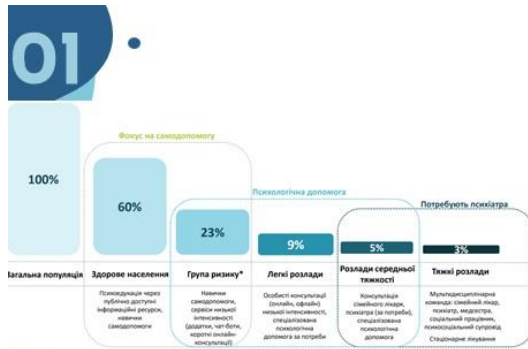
01

Фокус на самодопомогу

Психологічна допомога

Потребують психіатра

100%

60%

23%

9%

5%

3%

Загальна популяція

Здорове населення

Група ризику*

Легкі розлади

Розлади середньої тяжкості

Тяжкі розлади

Психоедукація через публічно доступні інформаційні ресурси, навички самодопомоги

Навички самодопомоги, сервіси низької інтенсивності (додатки, чат-боти, короткі онлайн-консультації)

Особисті консультації (онлайн, офлайн) низької інтенсивності, спеціалізована психологічна допомога за потреби

Консультація сімейного лікаря, психіатра (за потреби), спеціалізована психологічна допомога

Мультидисциплінарна команда: сімейний лікар, психіатр, медсестра, соціальний працівник, психосоціальний супровід

Стаціонарне лікування